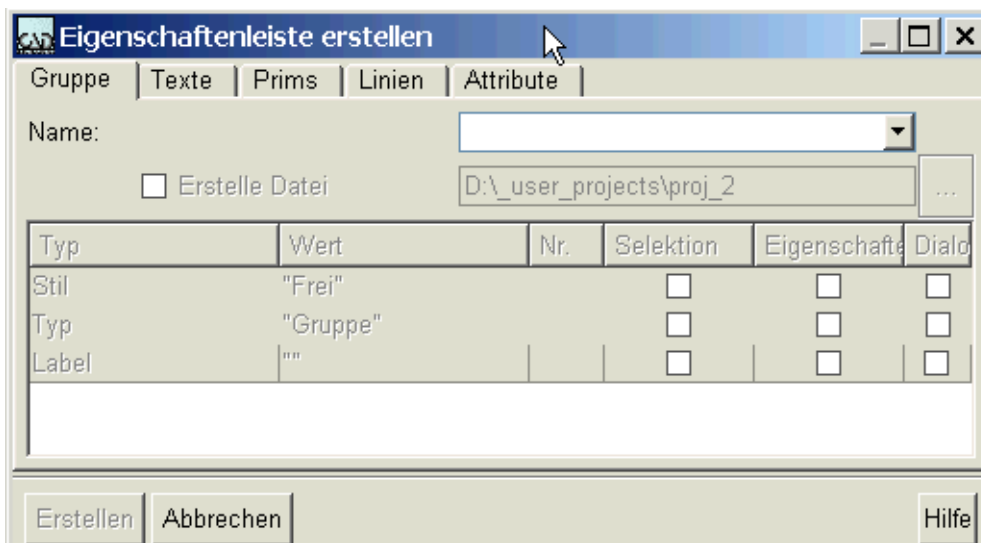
Eigenschaftenleiste erstellen

Gruppe | Texte | Prims | Linien | Attribute

Name:

Erstelle Datei

D:\_user_projects\proj_2

...

| Typ | Wert | Nr. | Selektion | Eigenschafte | Dialo |
|---|---|---|---|---|---|
| Stil | "Frei" | | | | |
| Typ | "Gruppe" | | | | |
| Label | "" | | | | |

Erstellen

Abbrechen

Hilfe